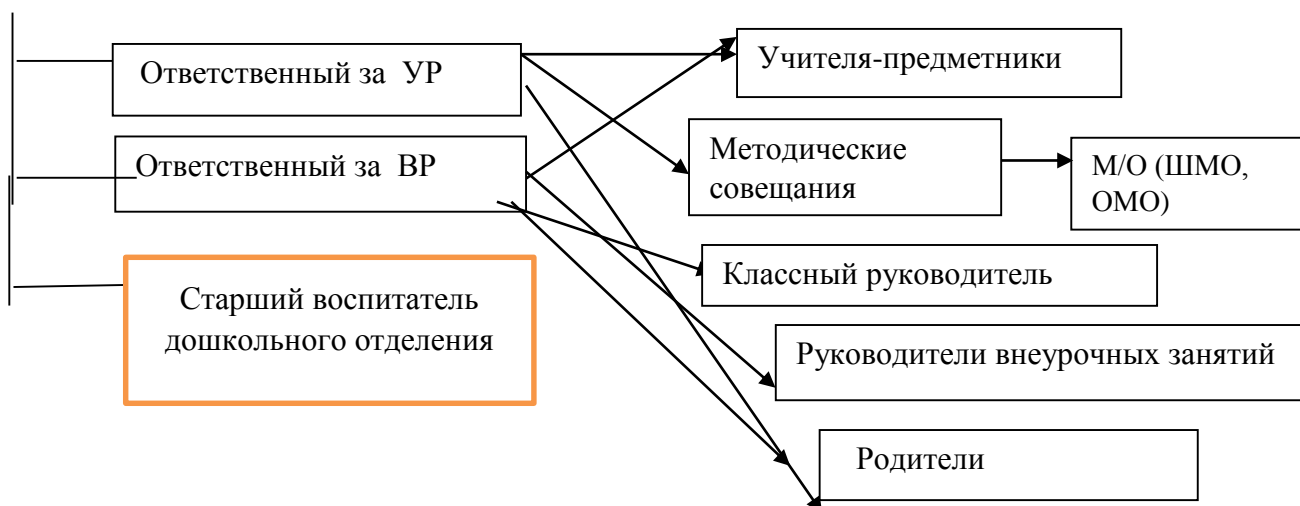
Ответственный за УР

Ответственный за ВР

Старший воспитатель дошкольного отделения

Учителя-предметники

Методические совещания

М/О (ШМО, ОМО)

Классный руководитель

Руководители внеурочных занятий

Родители